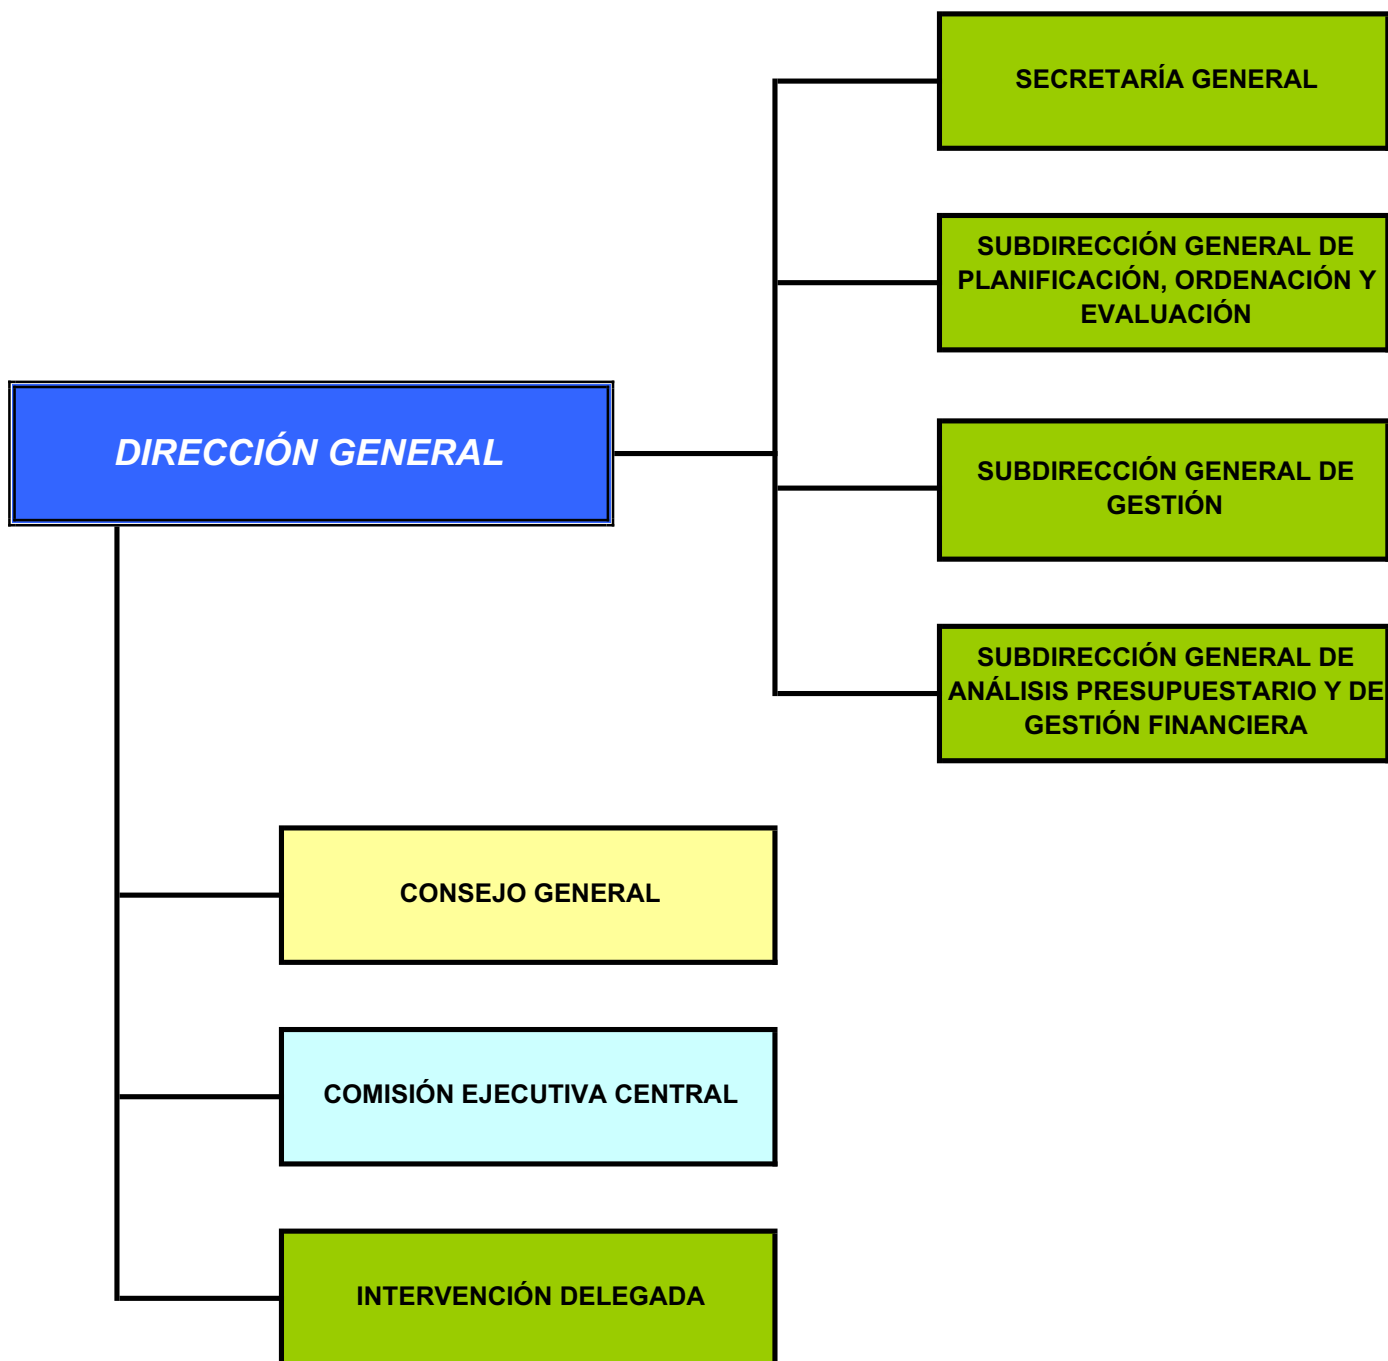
SECRETARÍA GENERAL

SUBDIRECCIÓN GENERAL DE PLANIFICACIÓN, ORDENACIÓN Y EVALUACIÓN

DIRECCIÓN GENERAL

SUBDIRECCIÓN GENERAL DE GESTIÓN

SUBDIRECCIÓN GENERAL DE ANÁLISIS PRESUPUESTARIO Y DE GESTIÓN FINANCIERA

CONSEJO GENERAL

COMISIÓN EJECUTIVA CENTRAL

INTERVENCIÓN DELEGADA